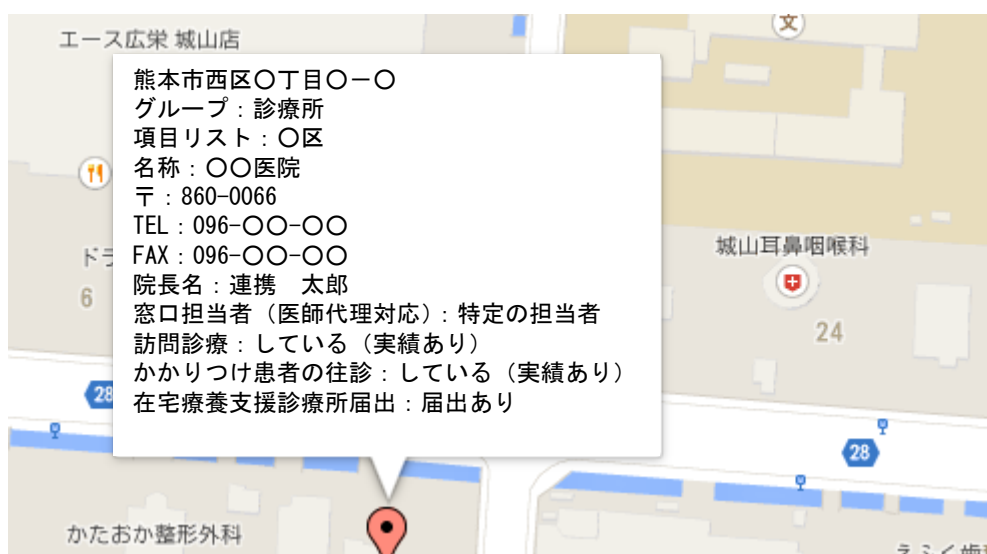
エース広栄 城山店

文

熊本市西区〇丁目〇ー〇
グループ：診療所
項目リスト：〇区
名称：〇〇医院
〒：860-0066
TEL：096-〇〇-〇〇
FAX：096-〇〇-〇〇
院長名：連携　太郎
窓口担当者（医師代理対応）：特定の担当者
訪問診療：している（実績あり）
かかりつけ患者の往診：している（実績あり）
在宅療養支援診療所届出：届出あり

ドラ
6
城山耳鼻咽喉科
24
28
28
かたおか整形外科
えミく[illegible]